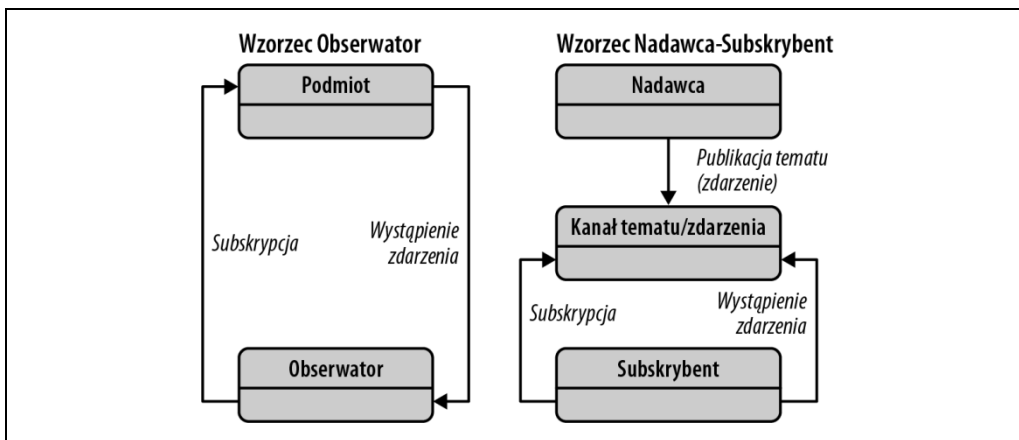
Wzorzec Obserwator

Podmiot

Subskrypcja

Wystąpienie zdarzenia

Obserwator

Wzorzec Nadawca-Subskrybent

Nadawca

Publikacja tematu (zdarzenie)

Kanał tematu/zdarzenia

Subskrypcja

Wystąpienie zdarzenia

Subskrybent